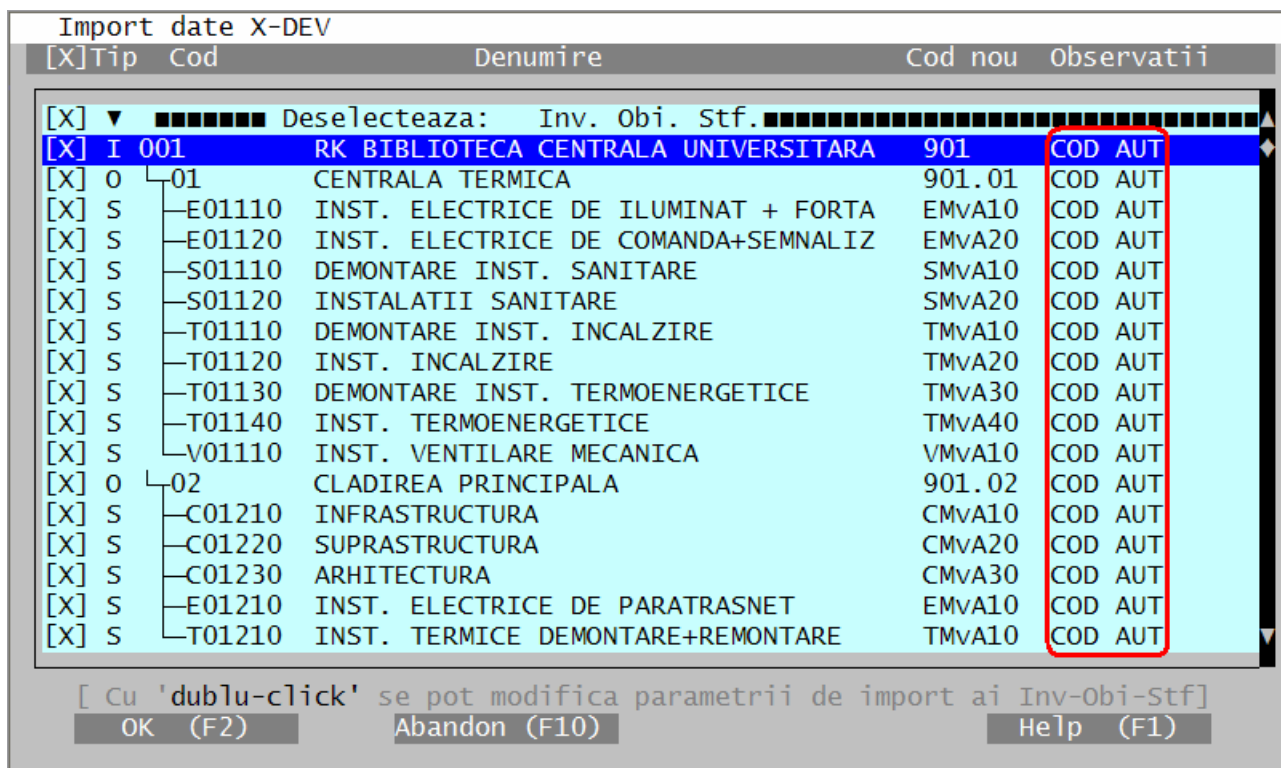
Import date X-DEV

| [X]Tip | Cod | Denumire | Cod nou | Observatii |
|---|---|---|---|---|
| [X] ▼ | ■■■■■■■ Deselecteaza: | Inv. Obi. Stf.■■■■■■■■■■■■■■■■■■■■■■■■ | | |
| [X] I | 001 | RK BIBLIOTECA CENTRALA UNIVERSITARA | 901 | COD AUT |
| [X] O | └01 | CENTRALA TERMICA | 901.01 | COD AUT |
| [X] S | ├E01110 | INST. ELECTRICE DE ILUMINAT + FORTA | EMvA10 | COD AUT |
| [X] S | ├E01120 | INST. ELECTRICE DE COMANDA+SEMNALIZ | EMvA20 | COD AUT |
| [X] S | ├S01110 | DEMONTARE INST. SANITARE | SMvA10 | COD AUT |
| [X] S | ├S01120 | INSTALATII SANITARE | SMvA20 | COD AUT |
| [X] S | ├T01110 | DEMONTARE INST. INCALZIRE | TMvA10 | COD AUT |
| [X] S | ├T01120 | INST. INCALZIRE | TMvA20 | COD AUT |
| [X] S | ├T01130 | DEMONTARE INST. TERMOENERGETICE | TMvA30 | COD AUT |
| [X] S | ├T01140 | INST. TERMOENERGETICE | TMvA40 | COD AUT |
| [X] S | └V01110 | INST. VENTILARE MECANICA | VMvA10 | COD AUT |
| [X] O | └02 | CLADIREA PRINCIPALA | 901.02 | COD AUT |
| [X] S | ├C01210 | INFRASTRUCTURA | CMvA10 | COD AUT |
| [X] S | ├C01220 | SUPRASTRUCTURA | CMvA20 | COD AUT |
| [X] S | ├C01230 | ARHITECTURA | CMvA30 | COD AUT |
| [X] S | ├E01210 | INST. ELECTRICE DE PARATRASNET | EMvA10 | COD AUT |
| [X] S | └T01210 | INST. TERMICE DEMONTARE+REMONTARE | TMvA10 | COD AUT |

[ Cu 'dublu-click' se pot modifica parametrii de import ai Inv-Obi-Stf]

OK (F2) Abandon (F10) Help (F1)